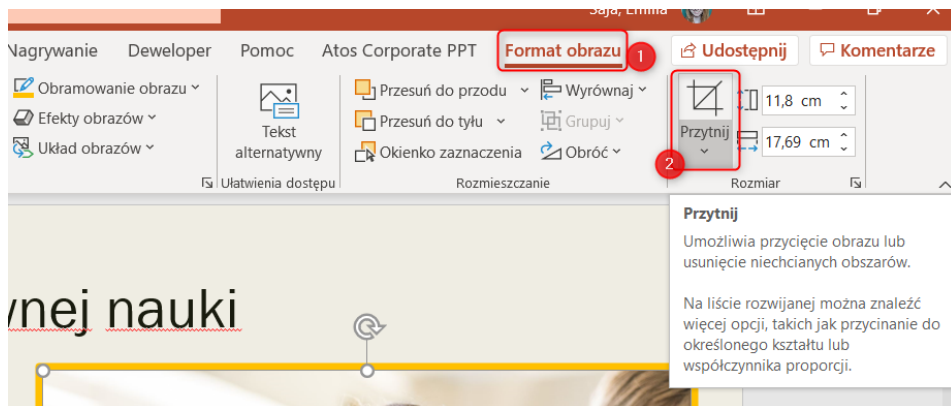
Saja, Emilia

Nagrywanie Deweloper Pomoc Atos Corporate PPT Format obrazu 1 Udostępnij Komentarze

Obramowanie obrazu
Efekty obrazów
Układ obrazów

Tekst alternatywny
Ułatwienia dostępu

Przesuń do przodu
Przesuń do tyłu
Okienko zaznaczenia
Wyrównaj
Grupuj
Obróć
Rozmieszczanie

Przytnij
2
11,8 cm
17,69 cm
Rozmiar

Przytnij

Umożliwia przycięcie obrazu lub usunięcie niechcianych obszarów.

Na liście rozwijanej można znaleźć więcej opcji, takich jak przycinanie do określonego kształtu lub współczynnika proporcji.

ynej nauki